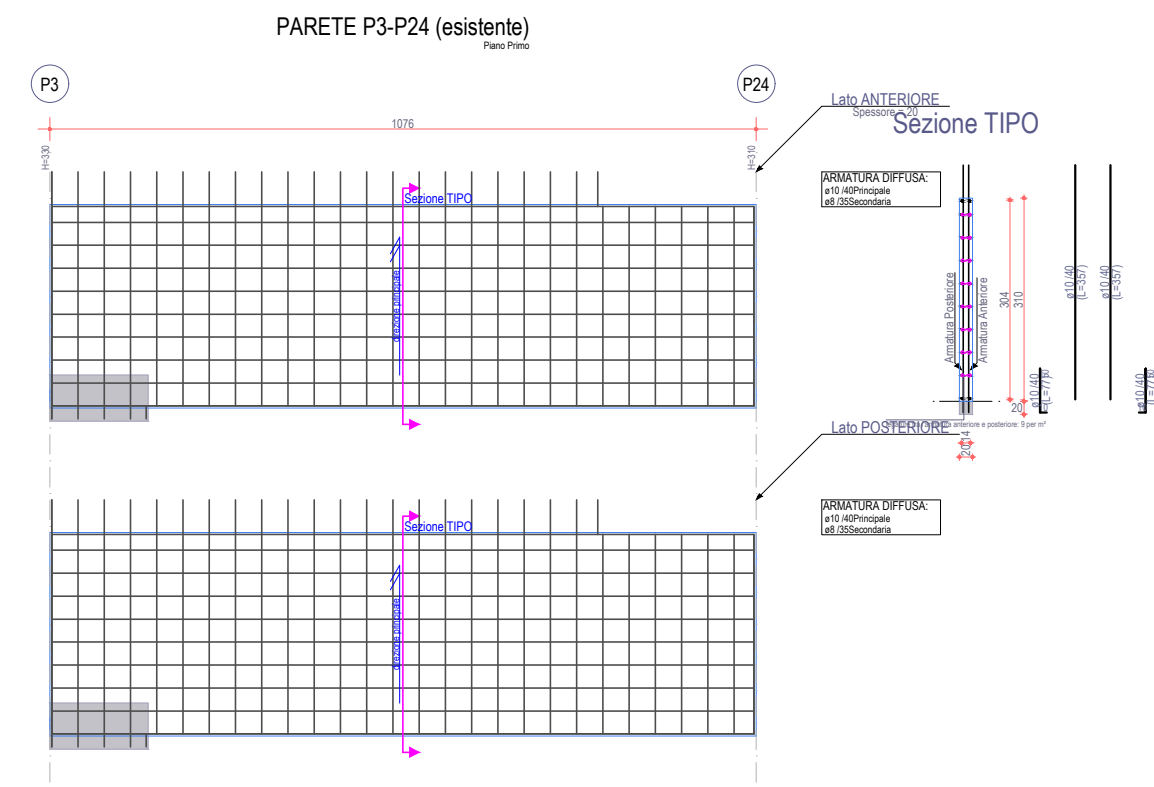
PARETE P3-P24 (esistente)
Piano Primo

P3

P24

1076

H=330

H=310

Lato ANTERIORE
Spessore = 20
Sezione TIPO

Sezione TIPO

direzione principale

ARMATURA DIFFUSA:
ø10 /40Principale
ø8 /35Secondaria

Armatura Posteriore
Armatura Anteriore

304
310

ø10 /40
(L=357)

ø10 /40
(L=357)

ø10 /40
(L=77)

ø10 /40
(L=77)

20

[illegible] anteriore e posteriore: 9 per m²

20
14

Lato POSTERIORE

Sezione TIPO

direzione principale

ARMATURA DIFFUSA:
ø10 /40Principale
ø8 /35Secondaria